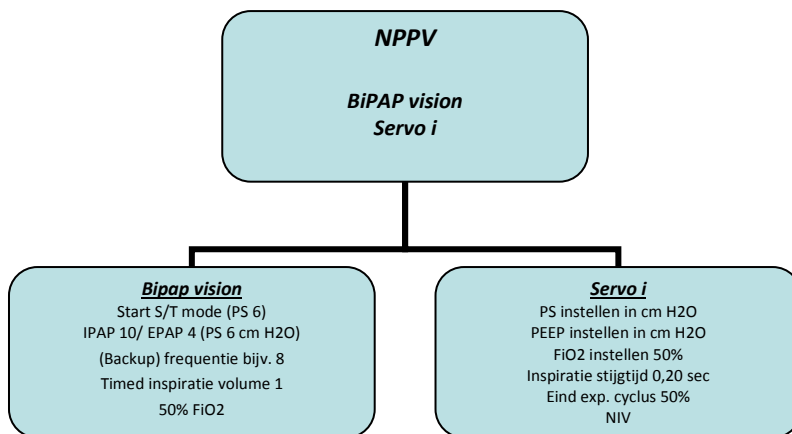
NPPV

BiPAP vision
Servo i

Bipap vision
Start S/T mode (PS 6)
IPAP 10/ EPAP 4 (PS 6 cm H2O)
(Backup) frequentie bijv. 8
Timed inspiratie volume 1
50% FiO2

Servo i
PS instellen in cm H2O
PEEP instellen in cm H2O
FiO2 instellen 50%
Inspiratie stijgtijd 0,20 sec
Eind exp. cyclus 50%
NIV